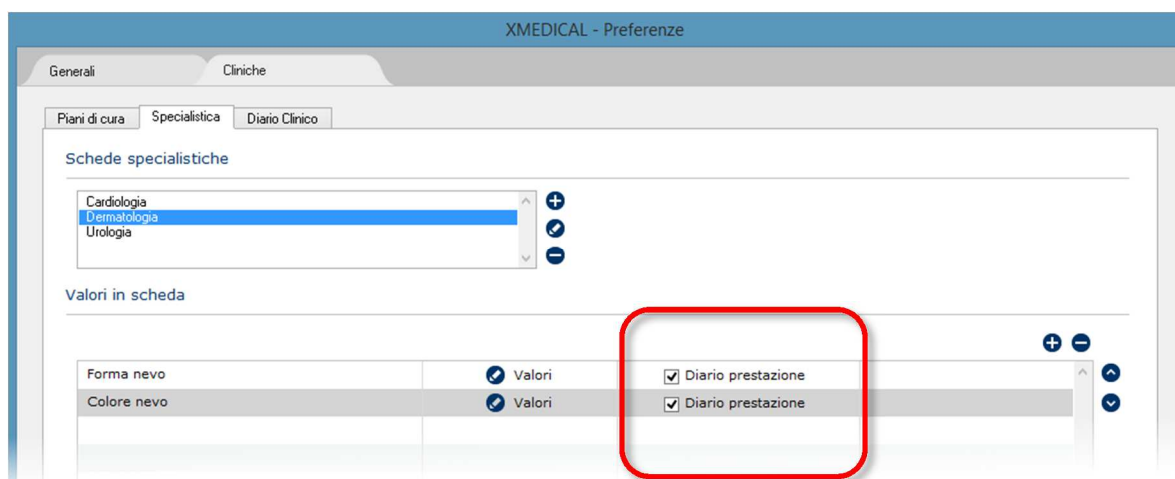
XMEDICAL - Preferenze

Generali

Cliniche

Piani di cura

Specialistica

Diario Clinico

Schede specialistiche

Cardiologia
Dermatologia
Urologia

Valori in scheda

| Forma nevo | Valori | Diario prestazione |
|---|---|---|
| Colore nevo | Valori | Diario prestazione |